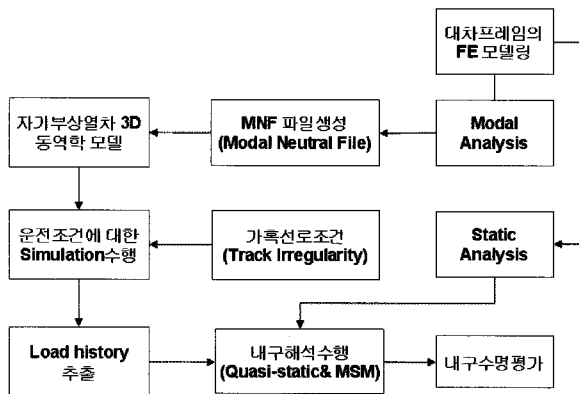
대차프레임의 FE 모델링

자기부상열차 3D 동역학 모델

MNF 파일생성 (Modal Neutral File)

Modal Analysis

운전조건에 대한 Simulation수행

가혹선로조건 (Track Irregularity)

Static Analysis

Load history 추출

내구해석수행 (Quasi-static& MSM)

내구수명평가